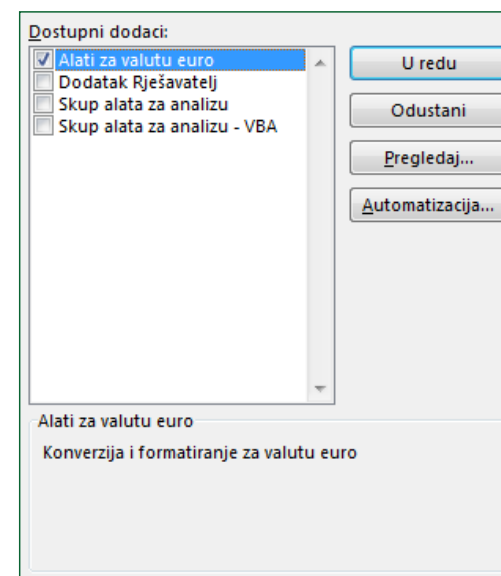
Dostupni dodaci:

Alati za valutu euro
Dodatak Rješavatelj
Skup alata za analizu
Skup alata za analizu - VBA

U redu

Odustani

Pregledaj...

Automatizacija...

Alati za valutu euro

Konverzija i formatiranje za valutu euro